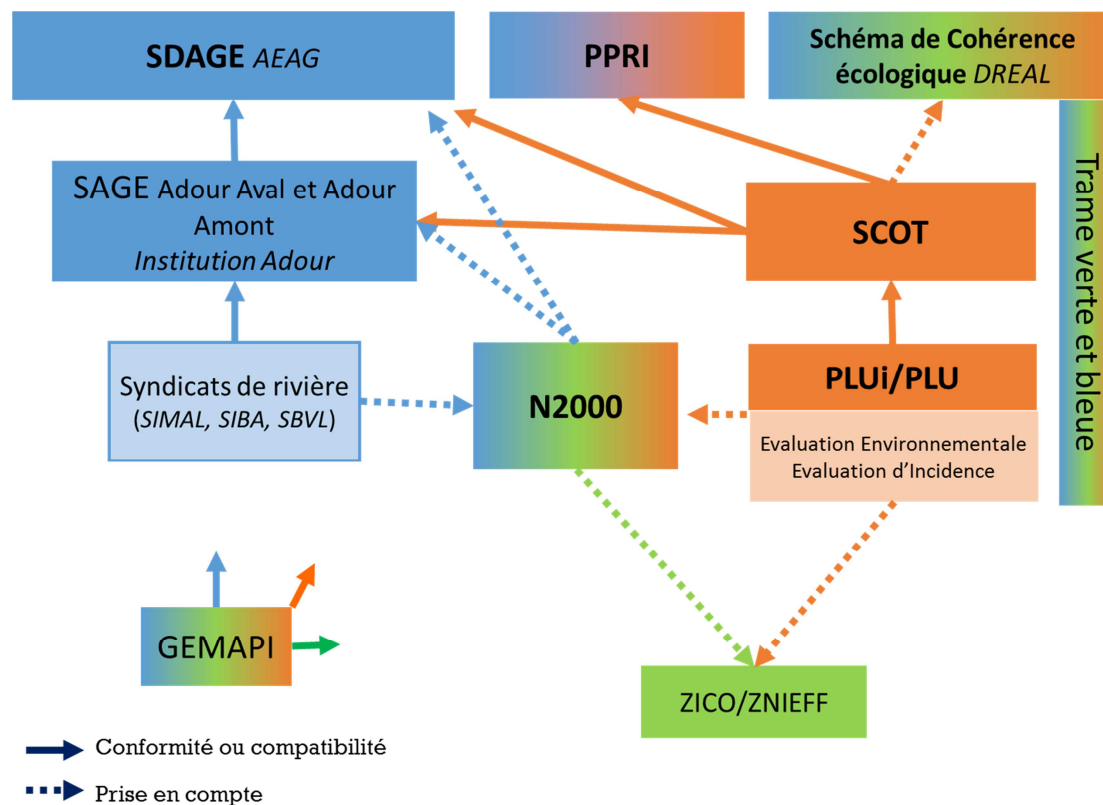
SDAGE *AEAG*

PPRI

Schéma de Cohérence écologique *DREAL*

Trame verte et bleue

SAGE Adour Aval et Adour Amont
*Institution Adour*

SCOT

Syndicats de rivière
(*SIMAL, SIBA, SBVL*)

N2000

PLUi/PLU

Evaluation Environnementale
Evaluation d'Incidence

GEMAPI

ZICO/ZNIEFF

Conformité ou compatibilité

Prise en compte